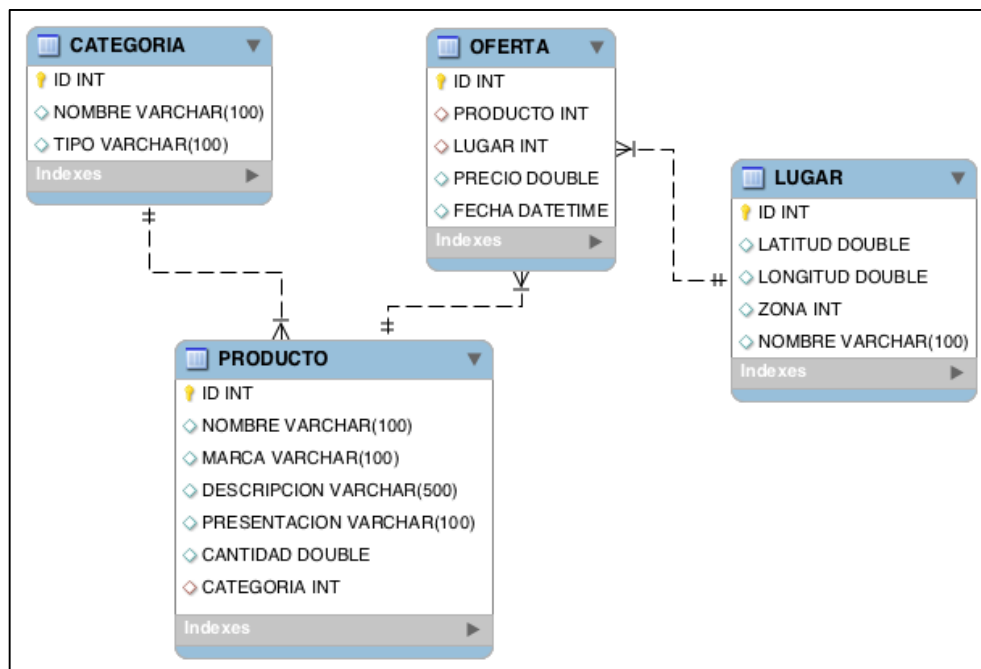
CATEGORIA
ID INT
NOMBRE VARCHAR(100)
TIPO VARCHAR(100)
Indexes

OFERTA
ID INT
PRODUCTO INT
LUGAR INT
PRECIO DOUBLE
FECHA DATETIME
Indexes

LUGAR
ID INT
LATITUD DOUBLE
LONGITUD DOUBLE
ZONA INT
NOMBRE VARCHAR(100)
Indexes

PRODUCTO
ID INT
NOMBRE VARCHAR(100)
MARCA VARCHAR(100)
DESCRIPCION VARCHAR(500)
PRESENTACION VARCHAR(100)
CANTIDAD DOUBLE
CATEGORIA INT
Indexes